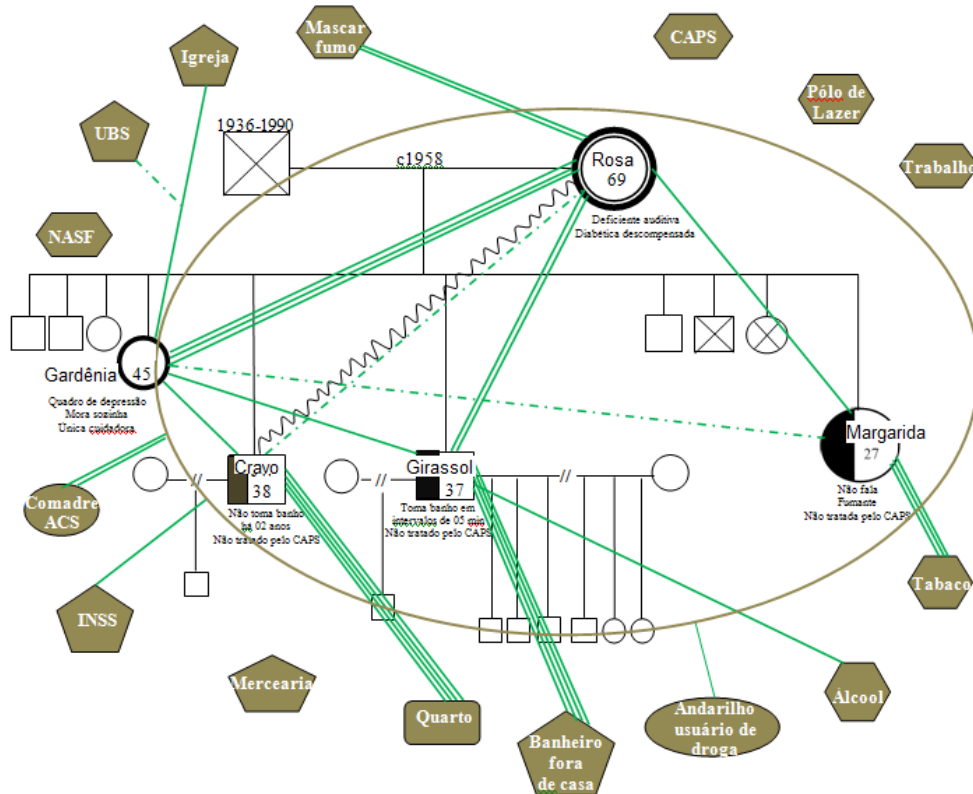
Mascar fumo

CAPS

Igreja

Pólo de Lazer

UBS

1936-1990

c1958

Rosa
69

Trabalho

Deficiente auditiva
Diabética descompensada

NASF

Gardênia 45

Quadro de depressão
Mora sozinha
Única cuidadora

Margarida
27

Não fala
Fumante
Não tratada pelo CAPS

Comadre ACS

Crayo
38

Não toma banho há 02 anos
Não tratado pelo CAPS

Girassol
37

Toma banho em intervalos de 05 min
Não tratado pelo CAPS

Tabaco

INSS

Mercearia

Quarto

Banheiro fora de casa

Andarilho usuário de droga

Álcool